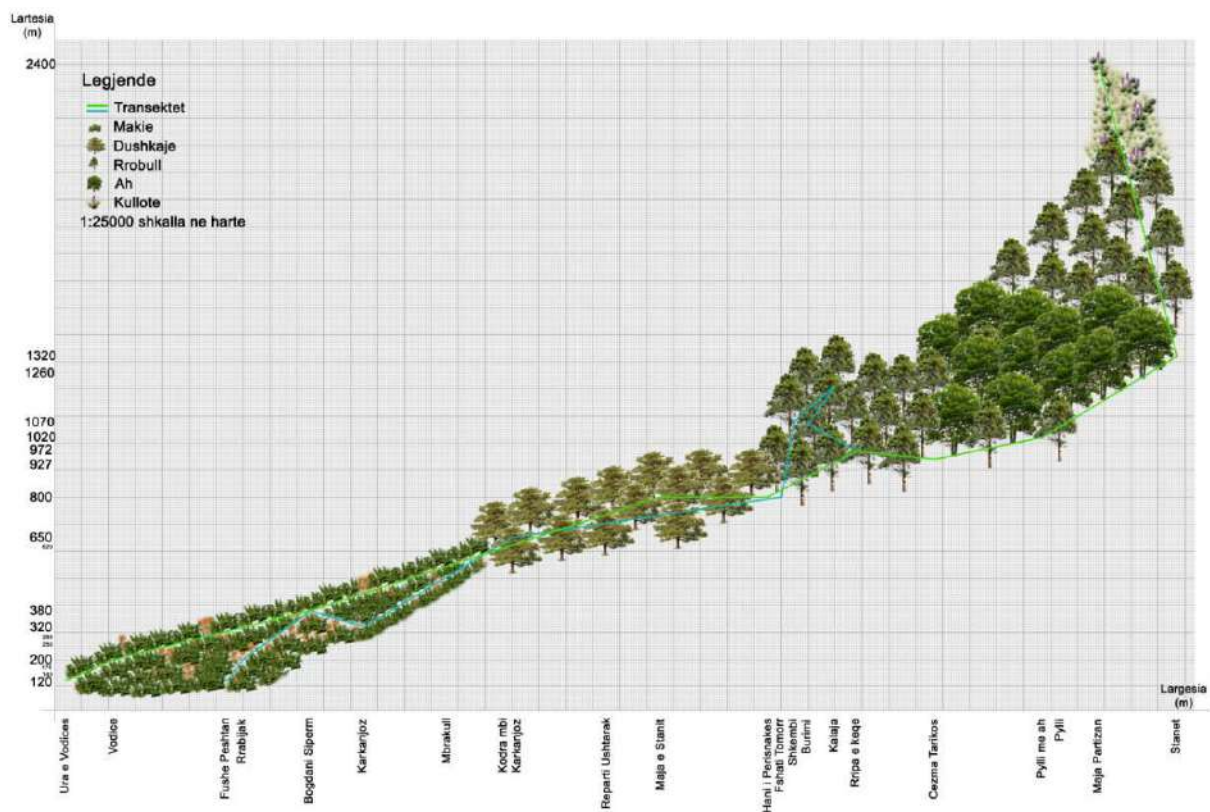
Lartesia
(m)

2400

Legjende
Transektet
Makie
Dushkaje
Rrobull
Ah
Kullote
1:25000 shkalla ne harte

1320
1260
1070
1020
972
927
800
650
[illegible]
380
320
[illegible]
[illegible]
200
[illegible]
120

Largesia
(m)

Ura e Vodices
Vodice
Fushe Peshtan
Rrabjak
Bogdani Siperm
Karkanjoz
Mbrakull
Kodra mbi Karkanjoz
Reparti Ushtarak
Maja e Stanit
Hani i Perisnakes
Fshati Tomorr
Shkembi
Burimi
Kalaja
Rripa e keqe
Cezma Tarikos
Pylli me ah
Pylli
Maja Partizan
Stanet